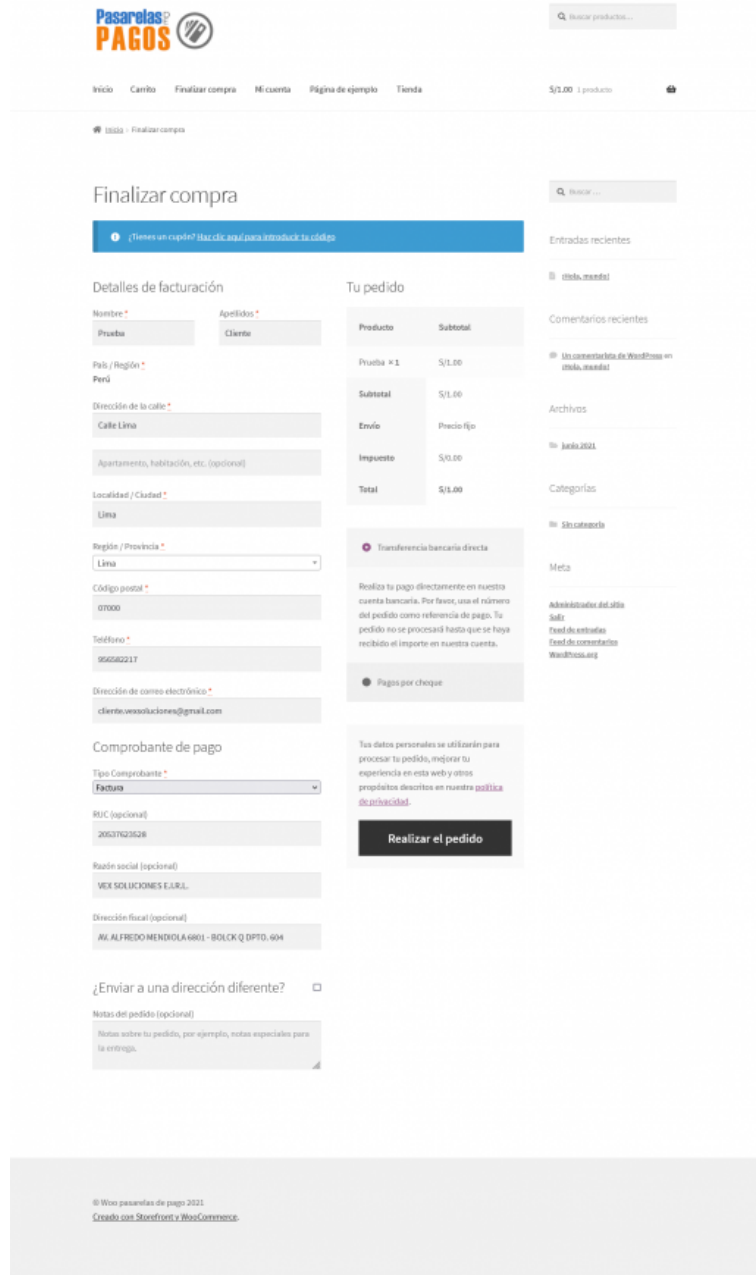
Pasarelas de PAGOS

Buscar productos...

Inicio Carrito Finalizar compra Mi cuenta Página de ejemplo Tienda

S/1.00 1 producto

Inicio › Finalizar compra

Finalizar compra

¿Tienes un cupón? Haz clic aquí para introducir tu código

Detalles de facturación

Nombre *
Prueba

Apellidos *
Cliente

País / Región *
Perú

Dirección de la calle *
Calle Lima

Apartamento, habitación, etc. (opcional)

Localidad / Ciudad *
Lima

Región / Provincia *
Lima

Código postal *
07000

Teléfono *
956582217

Dirección de correo electrónico *
cliente.vexsoluciones@gmail.com

Comprobante de pago

Tipo Comprobante *
Factura

RUC (opcional)
20537623528

Razón social (opcional)
VEX SOLUCIONES E.I.R.L.

Dirección fiscal (opcional)
AV. ALFREDO MENDIOLA 6801 - BOLCK Q DPTO. 604

¿Enviar a una dirección diferente?

Notas del pedido (opcional)
Notas sobre tu pedido, por ejemplo, notas especiales para la entrega.

Tu pedido

| Producto | Subtotal |
|---|---|
| Prueba × 1 | S/1.00 |
| Subtotal | S/1.00 |
| Envío | Precio fijo |
| Impuesto | S/0.00 |
| Total | S/1.00 |

Transferencia bancaria directa

Realiza tu pago directamente en nuestra cuenta bancaria. Por favor, usa el número del pedido como referencia de pago. Tu pedido no se procesará hasta que se haya recibido el importe en nuestra cuenta.

Pagos por cheque

Tus datos personales se utilizarán para procesar tu pedido, mejorar tu experiencia en esta web y otros propósitos descritos en nuestra política de privacidad.

Realizar el pedido

Buscar ...

Entradas recientes

¡Hola, mundo!

Comentarios recientes

Un comentarista de WordPress en ¡Hola, mundo!

Archivos

Junio 2021

Categorías

Sin categoría

Meta

Administrador del sitio
Salir
Feed de entradas
Feed de comentarios
WordPress.org

© Woo pasarelas de pago 2021
Creado con Storefront y WooCommerce.